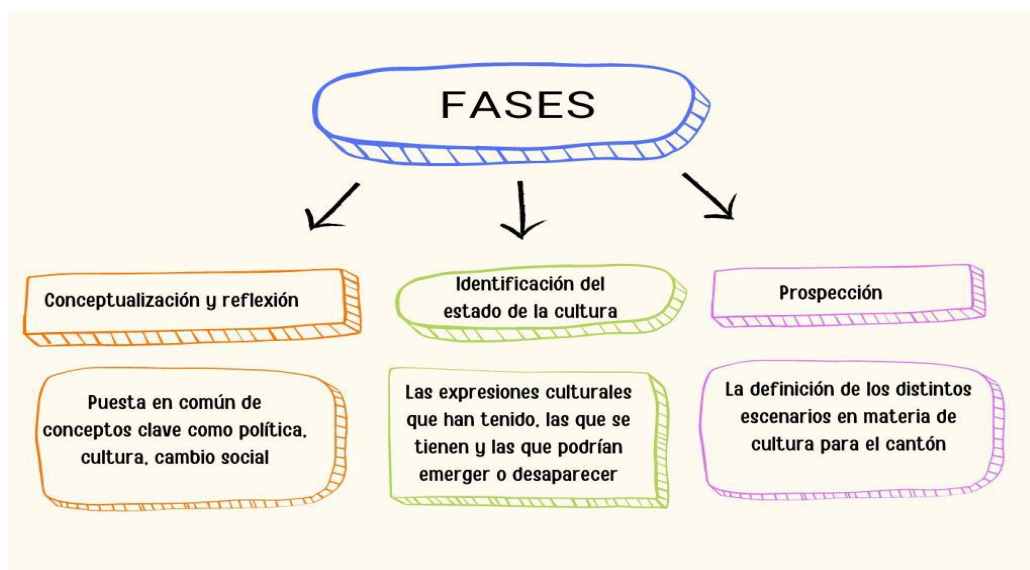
FASES

Conceptualización y reflexión

Puesta en común de conceptos clave como política, cultura, cambio social

Identificación del estado de la cultura

Las expresiones culturales que han tenido, las que se tienen y las que podrían emerger o desaparecer

Prospección

La definición de los distintos escenarios en materia de cultura para el cantón